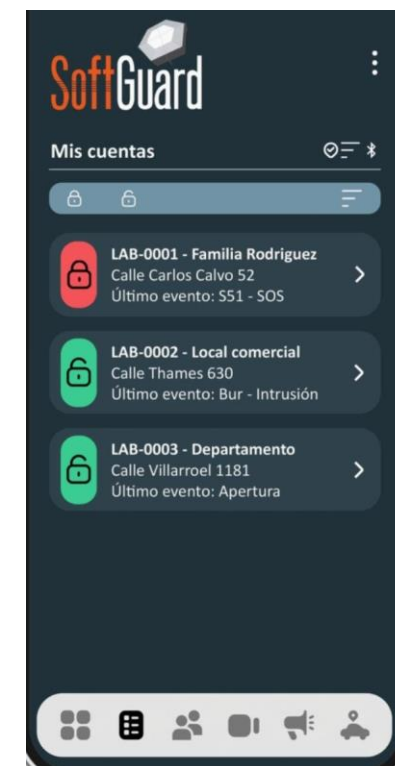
SoftGuard

Mis cuentas

LAB-0001 - Familia Rodriguez
Calle Carlos Calvo 52
Último evento: S51 - SOS

LAB-0002 - Local comercial
Calle Thames 630
Último evento: Bur - Intrusión

LAB-0003 - Departamento
Calle Villarroel 1181
Último evento: Apertura